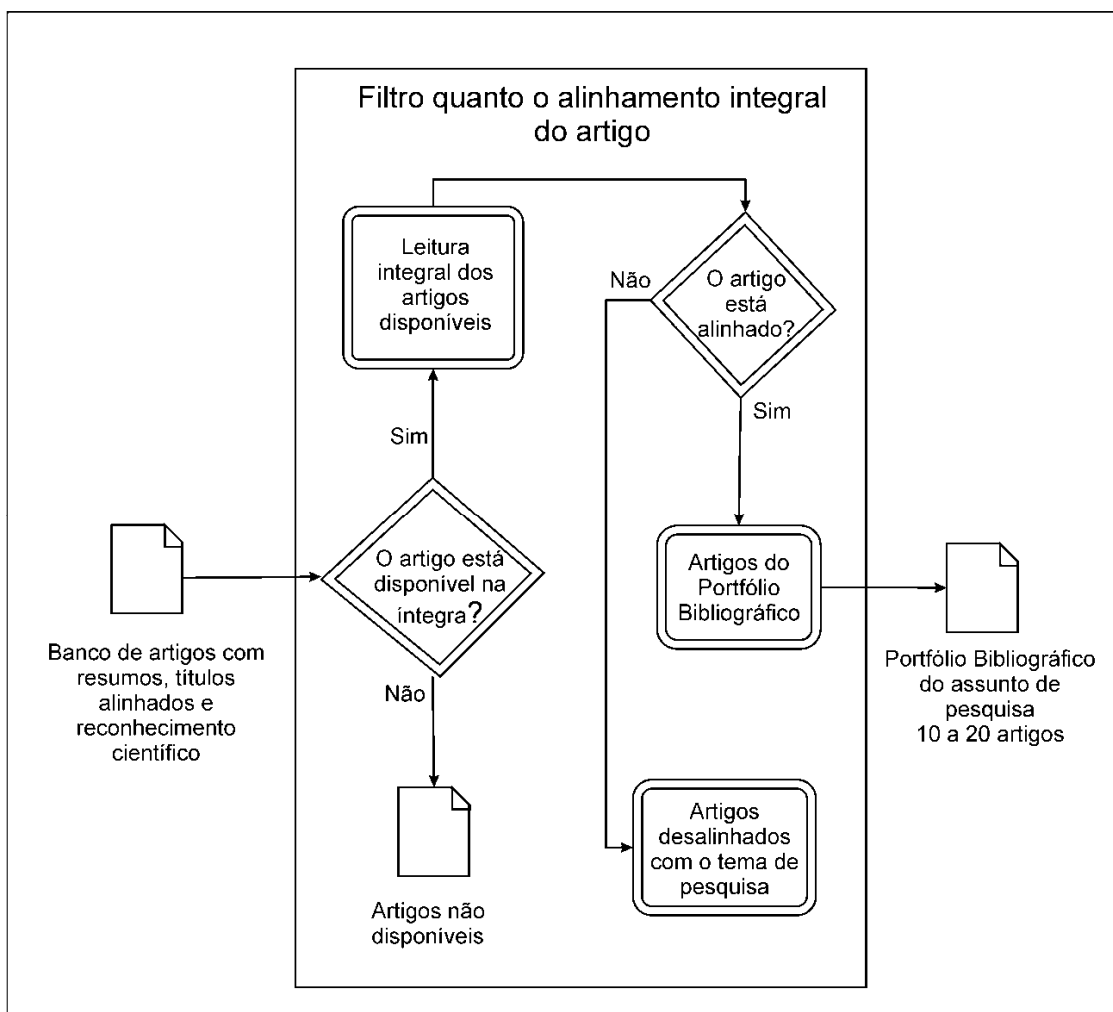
Filtro quanto o alinhamento integral do artigo

Leitura integral dos artigos disponíveis

Não

O artigo está alinhado?

Sim

Sim

O artigo está disponível na íntegra?

Não

Banco de artigos com resumos, títulos alinhados e reconhecimento científico

Artigos do Portfólio Bibliográfico

Portfólio Bibliográfico do assunto de pesquisa 10 a 20 artigos

Artigos desalinhados com o tema de pesquisa

Artigos não disponíveis